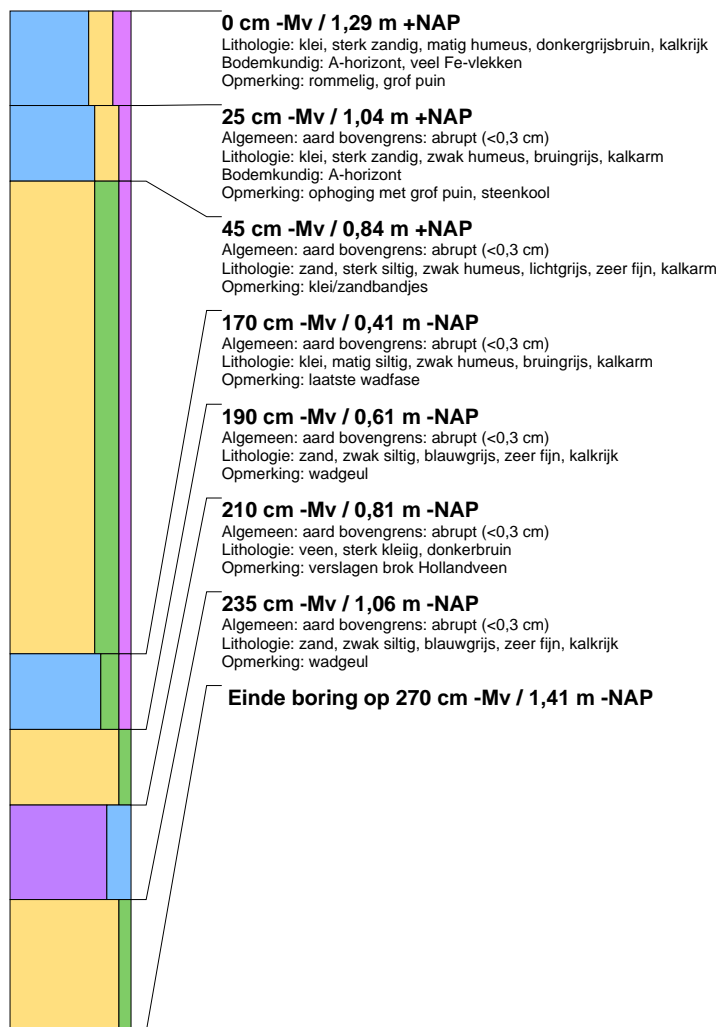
0 cm -Mv / 1,29 m +NAP
Lithologie: klei, sterk zandig, matig humeus, donkergrijsbruin, kalkrijk
Bodemkundig: A-horizont, veel Fe-vlekken
Opmerking: rommelig, grof puin

25 cm -Mv / 1,04 m +NAP
Algemeen: aard bovengrens: abrupt (<0,3 cm)
Lithologie: klei, sterk zandig, zwak humeus, bruingrijs, kalkarm
Bodemkundig: A-horizont
Opmerking: ophoging met grof puin, steenkool

45 cm -Mv / 0,84 m +NAP
Algemeen: aard bovengrens: abrupt (<0,3 cm)
Lithologie: zand, sterk siltig, zwak humeus, lichtgrijs, zeer fijn, kalkarm
Opmerking: klei/zandbandjes

170 cm -Mv / 0,41 m -NAP
Algemeen: aard bovengrens: abrupt (<0,3 cm)
Lithologie: klei, matig siltig, zwak humeus, bruingrijs, kalkarm
Opmerking: laatste wadfase

190 cm -Mv / 0,61 m -NAP
Algemeen: aard bovengrens: abrupt (<0,3 cm)
Lithologie: zand, zwak siltig, blauwgrijs, zeer fijn, kalkrijk
Opmerking: wadgeul

210 cm -Mv / 0,81 m -NAP
Algemeen: aard bovengrens: abrupt (<0,3 cm)
Lithologie: veen, sterk kleiig, donkerbruin
Opmerking: verslagen brok Hollandveen

235 cm -Mv / 1,06 m -NAP
Algemeen: aard bovengrens: abrupt (<0,3 cm)
Lithologie: zand, zwak siltig, blauwgrijs, zeer fijn, kalkrijk
Opmerking: wadgeul

Einde boring op 270 cm -Mv / 1,41 m -NAP